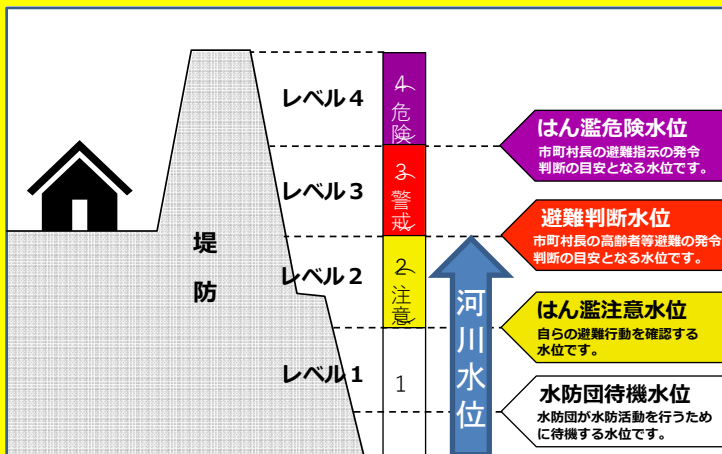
堤

防

レベル4

レベル3

レベル2

レベル1

4
危
険

3
警
戒

2
注
意

1

河
川
水
位

はん濫危険水位
市町村長の避難指示の発令判断の目安となる水位です。

避難判断水位
市町村長の高齢者等避難の発令判断の目安となる水位です。

はん濫注意水位
自らの避難行動を確認する水位です。

水防団待機水位
水防団が水防活動を行うために待機する水位です。